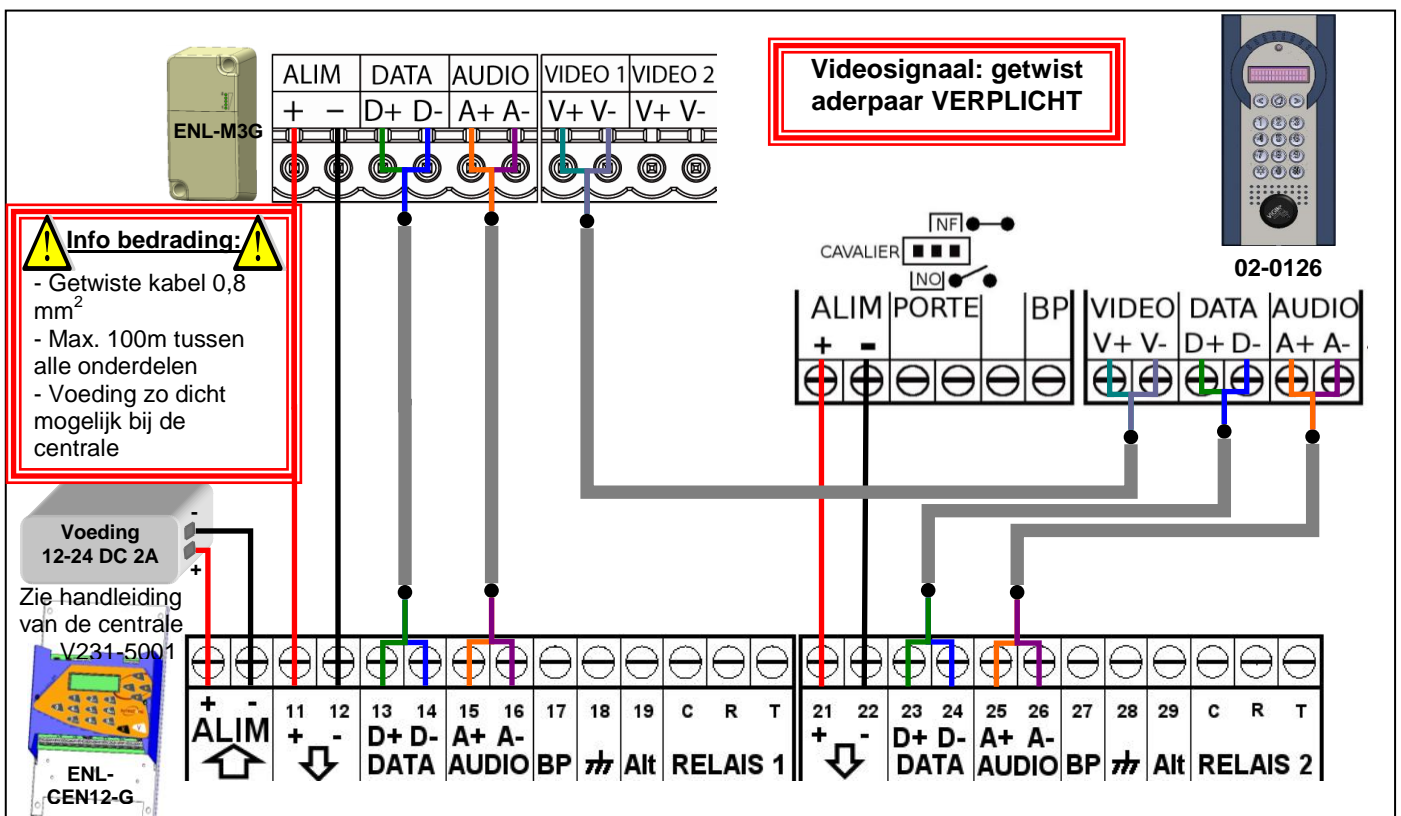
ENL-M3G

| ALIM | | DATA | | AUDIO | | VIDEO 1 | | VIDEO 2 | |
|---|---|---|---|---|---|---|---|---|---|
| + | − | D+ | D- | A+ | A- | V+ | V- | V+ | V- |

Videosignaal: getwist aderpaar VERPLICHT

02-0126

Info bedrading:
- Getwiste kabel 0,8 mm$^2$
- Max. 100m tussen alle onderdelen
- Voeding zo dicht mogelijk bij de centrale

NF
CAVALIER
NO

| ALIM | | PORTE | | | BP |
|---|---|---|---|---|---|
| + | - | | | | |

| VIDEO | | DATA | | AUDIO | |
|---|---|---|---|---|---|
| V+ | V- | D+ | D- | A+ | A- |

-
Voeding 12-24 DC 2A
+
Zie handleiding van de centrale V231-5001

ENL-CEN12-G

| + | - | 11 | 12 | 13 | 14 | 15 | 16 | 17 | 18 | 19 | C | R | T |
|---|---|---|---|---|---|---|---|---|---|---|---|---|---|
| ALIM | | + | - | D+ | D- | A+ | A- | BP | $\not\perp$ | Alt | RELAIS 1 | | |
| | | | | DATA | | AUDIO | | | | | | | |

| 21 | 22 | 23 | 24 | 25 | 26 | 27 | 28 | 29 | C | R | T |
|---|---|---|---|---|---|---|---|---|---|---|---|
| + | - | D+ | D- | A+ | A- | BP | $\not\perp$ | Alt | RELAIS 2 | | |
| | | DATA | | AUDIO | | | | | | | |